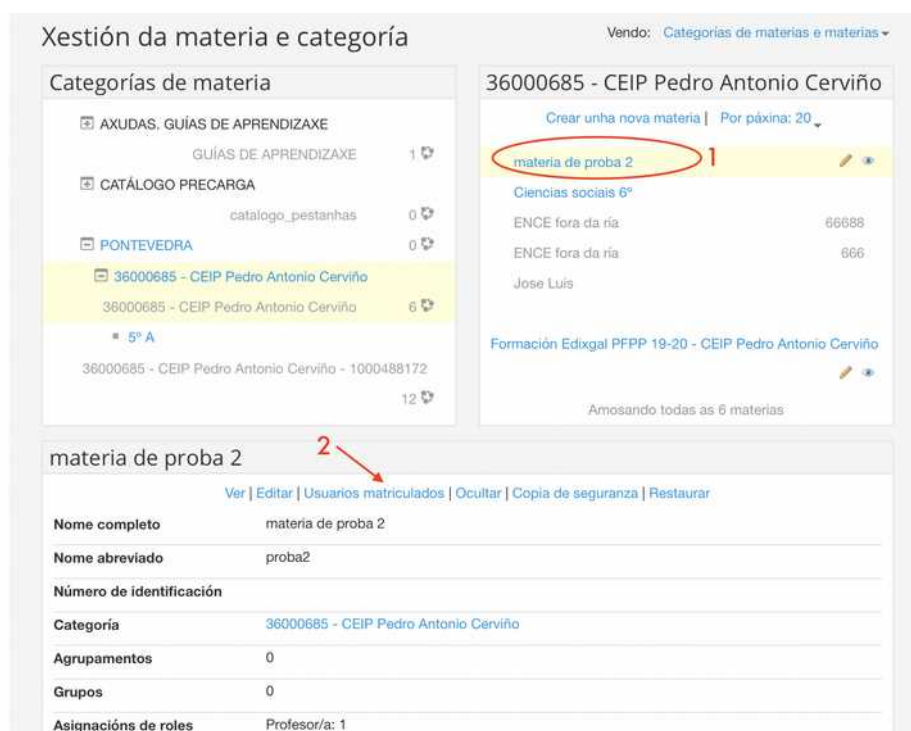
Xestión da materia e categoría

Vendo: Categorías de materias e materias

Categorías de materia

AXUDAS. GUÍAS DE APRENDIZAXE

GUÍAS DE APRENDIZAXE 1

CATÁLOGO PRECARGA

catalogo_pestanhas 0

PONTEVEDRA 0

36000685 - CEIP Pedro Antonio Cerviño

36000685 - CEIP Pedro Antonio Cerviño 6

5º A

36000685 - CEIP Pedro Antonio Cerviño - 1000488172

12

36000685 - CEIP Pedro Antonio Cerviño

Crear unha nova materia | Por páxina: 20

materia de proba 2

1

Ciencias sociais 6º

ENCE fora da ría 66688

ENCE fora da ría 666

Jose Luis

Formación Edixgal PFPP 19-20 - CEIP Pedro Antonio Cerviño

Amosando todas as 6 materias

materia de proba 2

2

Ver | Editar | Usuarios matriculados | Ocultar | Copia de seguranza | Restaurar

| Nome completo | materia de proba 2 |
|---|---|
| Nome abreviado | proba2 |
| Número de identificación | |
| Categoría | 36000685 - CEIP Pedro Antonio Cerviño |
| Agrupamentos | 0 |
| Grupos | 0 |
| Asignacións de roles | Profesor/a: 1 |